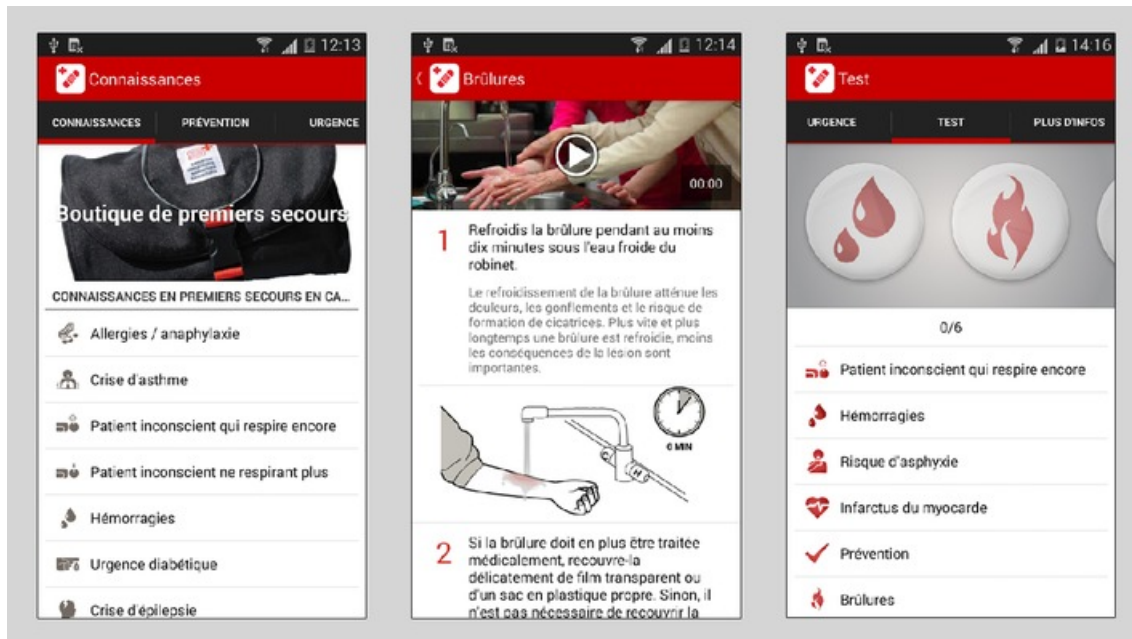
12:13

Connaissances

CONNAISSANCES | PRÉVENTION | URGENCE

Boutique de premiers secours

CONNAISSANCES EN PREMIERS SECOURS EN CA...

Allergies / anaphylaxie

Crise d'asthme

Patient inconscient qui respire encore

Patient inconscient ne respirant plus

Hémorragies

Urgence diabétique

Crise d'épilepsie

12:14

Brûlures

00:00

1 Refroidis la brûlure pendant au moins dix minutes sous l'eau froide du robinet.

Le refroidissement de la brûlure atténue les douleurs, les gonflements et le risque de formation de cicatrices. Plus vite et plus longtemps une brûlure est refroidie, moins les conséquences de la lésion sont importantes.

6 MIN

2 Si la brûlure doit en plus être traitée médicalement, recouvre-la délicatement de film transparent ou d'un sac en plastique propre. Sinon, il n'est pas nécessaire de recouvrir la

14:16

Test

URGENCE | TEST | PLUS D'INFOS

0/6

Patient inconscient qui respire encore

Hémorragies

Risque d'asphyxie

Infarctus du myocarde

Prévention

Brûlures